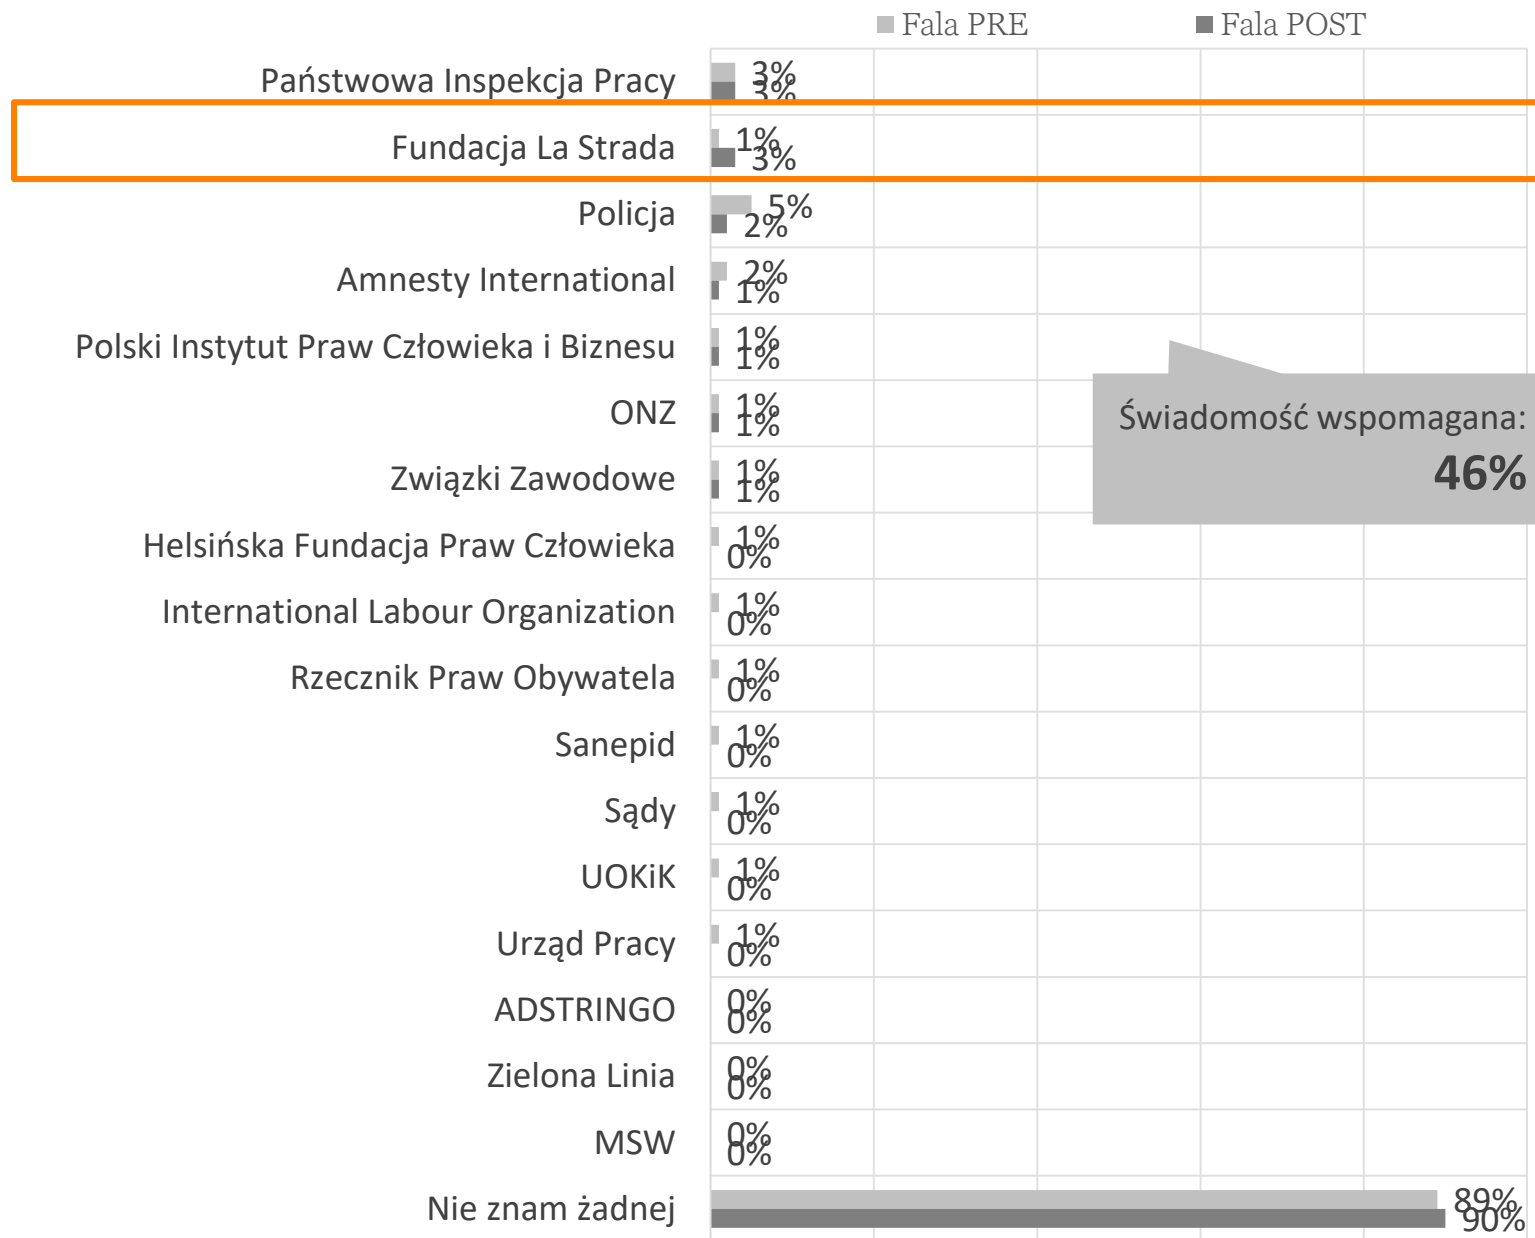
Fala PRE  Fala POST

| | Fala PRE | Fala POST |
|---|---|---|
| Państwowa Inspekcja Pracy | 3% | 3% |
| Fundacja La Strada | 1% | 3% |
| Policja | 5% | 2% |
| Amnesty International | 2% | 1% |
| Polski Instytut Praw Człowieka i Biznesu | 1% | 1% |
| ONZ | 1% | 1% |
| Związki Zawodowe | 1% | 1% |
| Helsińska Fundacja Praw Człowieka | 1% | 0% |
| International Labour Organization | 1% | 0% |
| Rzecznik Praw Obywatela | 1% | 0% |
| Sanepid | 1% | 0% |
| Sądy | 1% | 0% |
| UOKiK | 1% | 0% |
| Urząd Pracy | 1% | 0% |
| ADSTRINGO | 0% | 0% |
| Zielona Linia | 0% | 0% |
| MSW | 0% | 0% |
| Nie znam żadnej | 89% | 90% |

Świadomość wspomagana:
46%